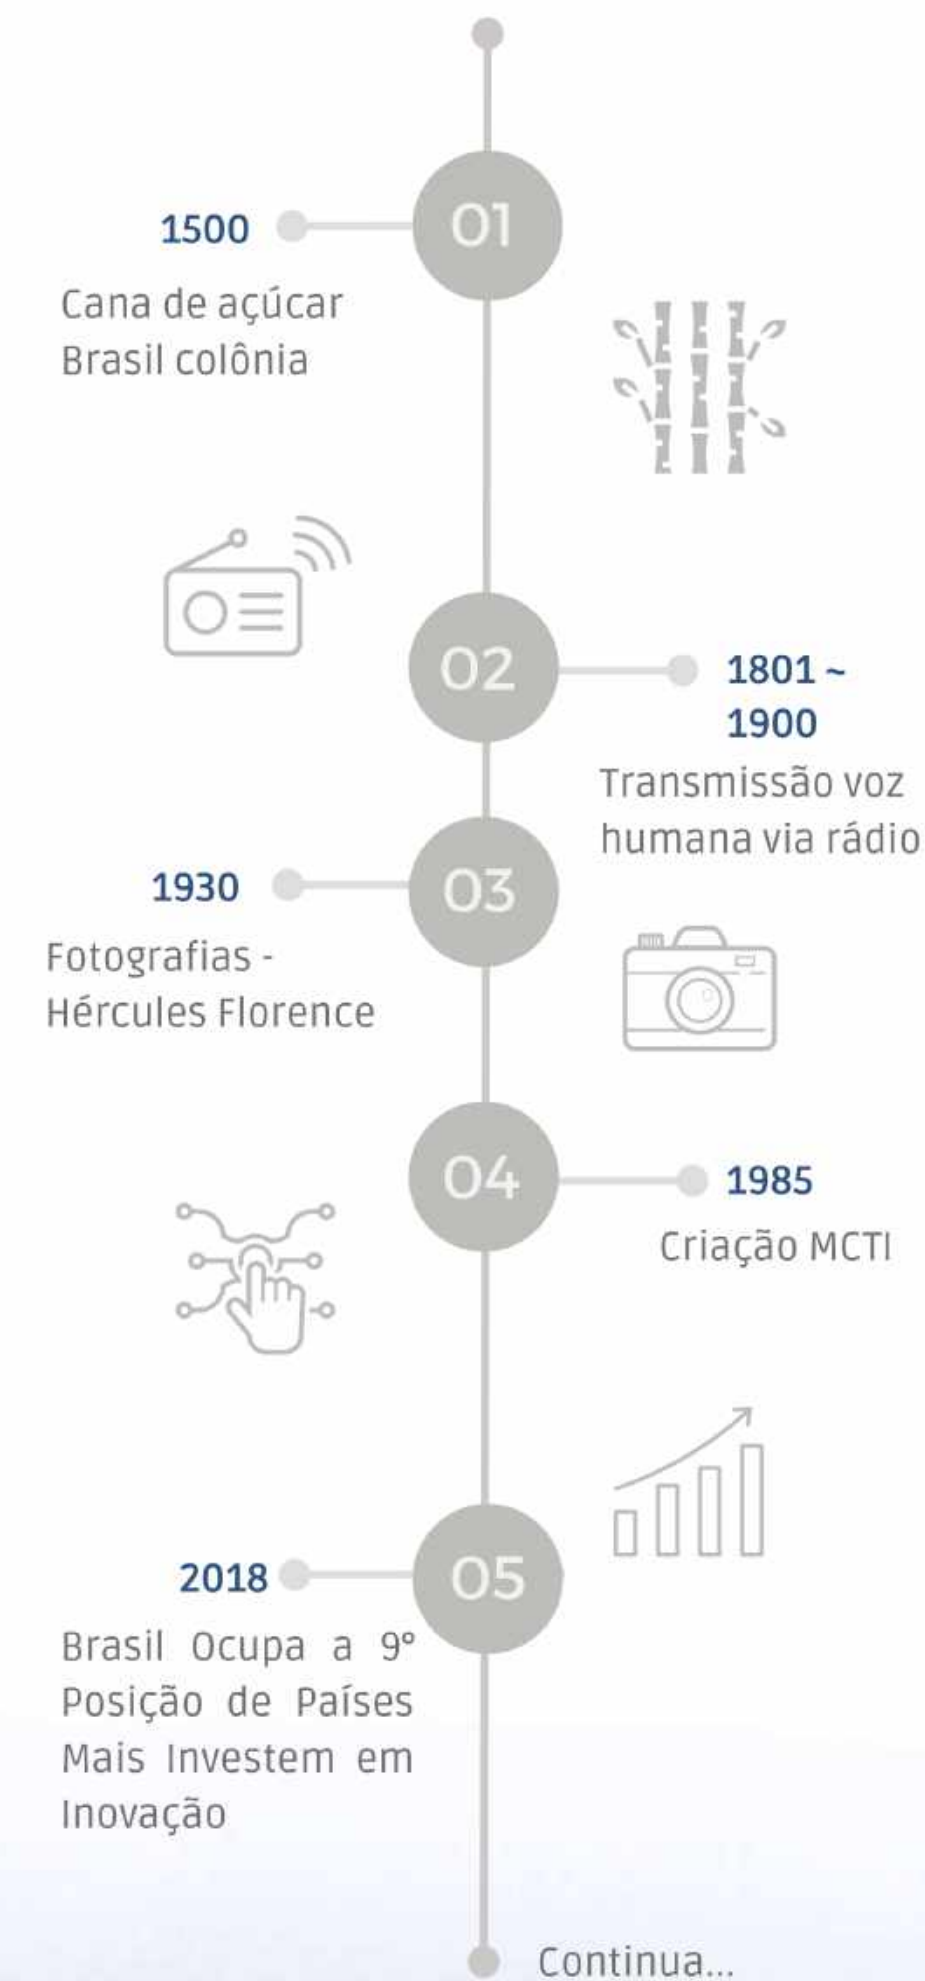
01

1500

Cana de açúcar Brasil colônia

02

1801 ~ 1900

Transmissão voz humana via rádio

03

1930

Fotografias - Hércules Florence

04

1985

Criação MCTI

05

2018

Brasil Ocupa a 9° Posição de Países Mais Investem em Inovação

Continua...